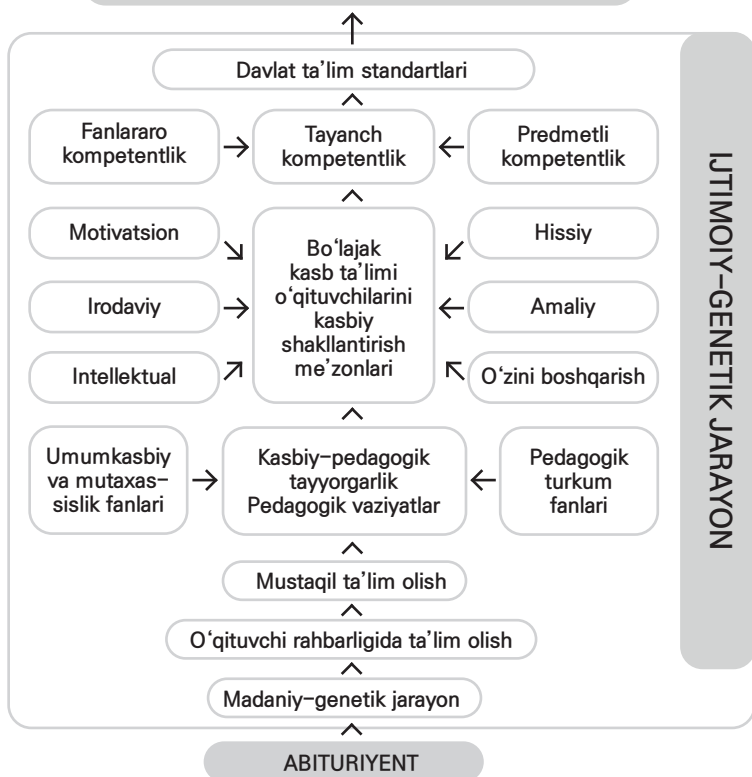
Davlat ta'lim standartlari

Fanlararo kompetentlik

Tayanch kompetentlik

Predmetli kompetentlik

Motivatsion

Irodaviy

Intellektual

Bo'lajak kasb ta'limi o'qituvchilarini kasbiy shakllantirish me'zonlari

Hissiy

Amaliy

O'zini boshqarish

Umumkasbiy va mutaxassislik fanlari

Kasbiy-pedagogik tayyorgarlik Pedagogik vaziyatlar

Pedagogik turkum fanlari

Mustaqil ta'lim olish

O'qituvchi rahbarligida ta'lim olish

Madaniy-genetik jarayon

ABITURIYENT

IJTIMOIY-GENETIK JARAYON